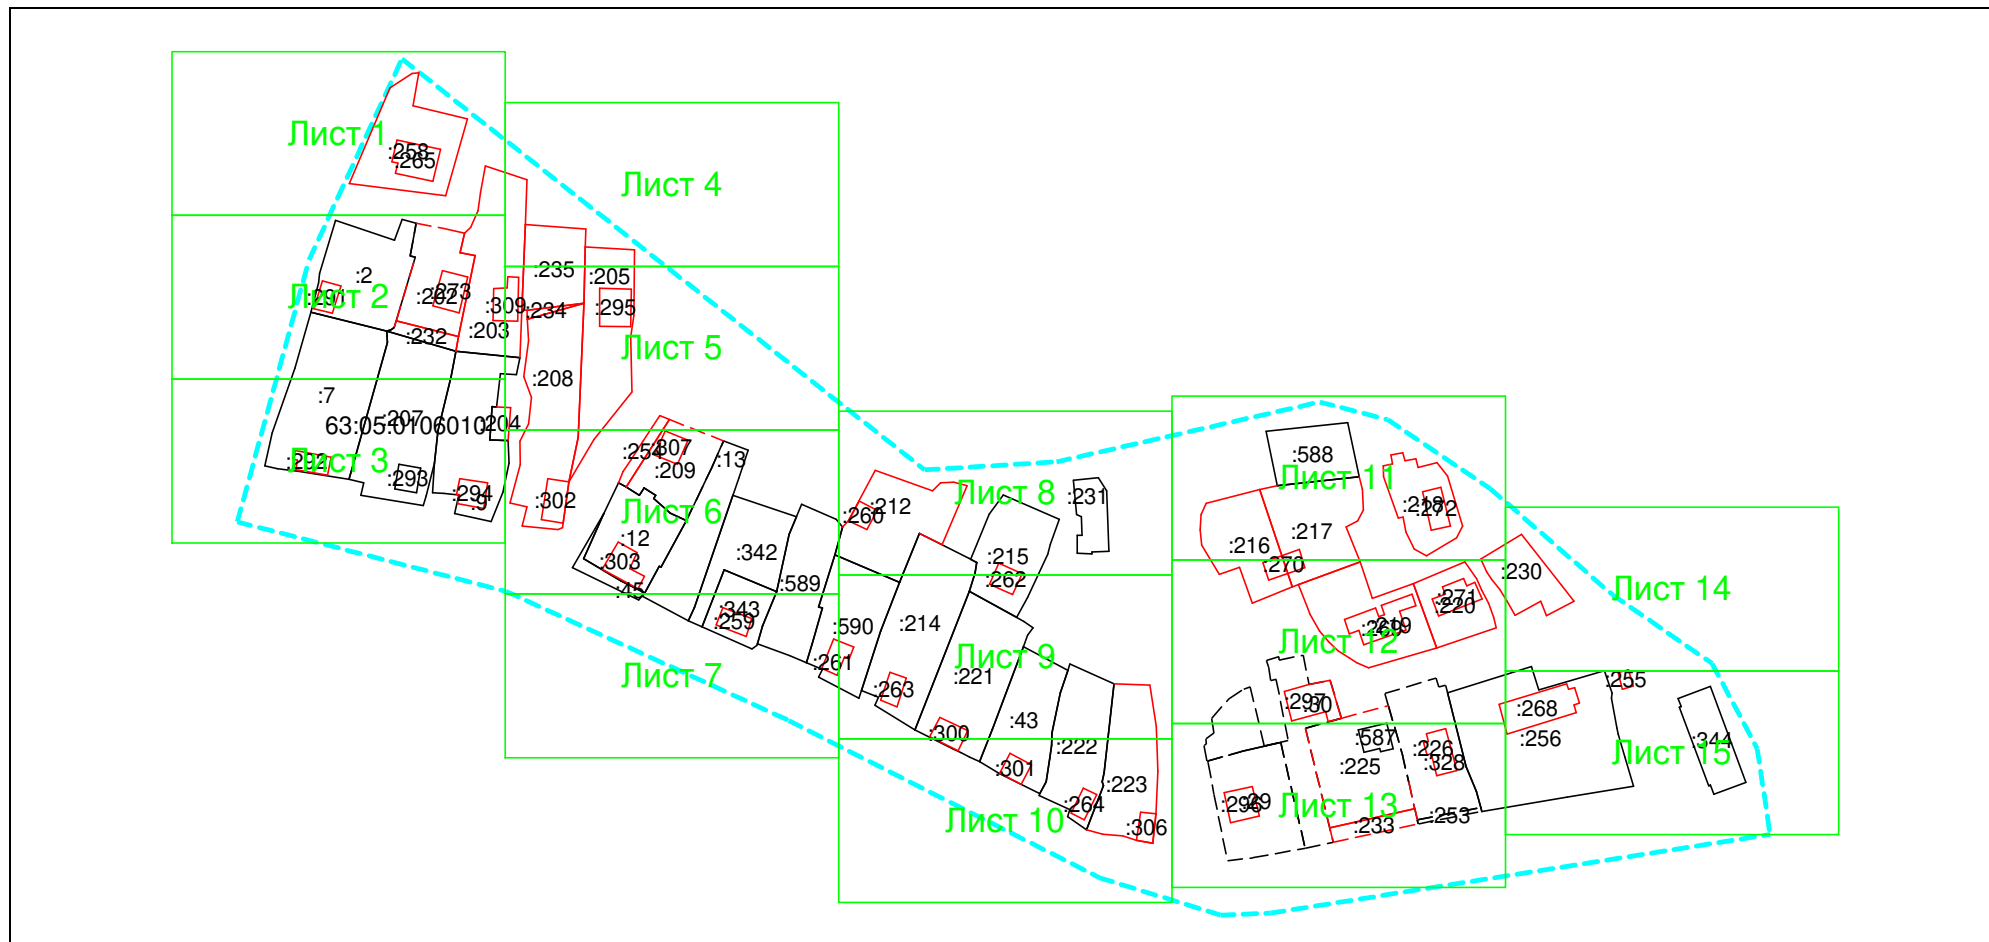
Лист 1
:258
:265
Лист 4
:2
Лист 2
:262
:273
:235
:205
:309
:234
:295
:232
:203
Лист 5
:208
:7
63:05:0106010
:207
:204
Лист 3
:293
:294
:9
:254
:307
:209
:13
:302
Лист 6
:12
:303
:45
:342
:589
:343
:259
Лист 7
:260
:212
Лист 8
:231
:215
:262
:590
:214
:261
Лист 9
:221
:263
:43
:300
:222
:301
:223
:264
Лист 10
:306
:588
Лист 11
:218
:272
:216
:217
:270
:230
Лист 14
:271
:220
:219
Лист 12
:297
:30
:255
:268
:256
:587
:226
:328
:225
Лист 15
:344
:296
:29
Лист 13
:233
:253